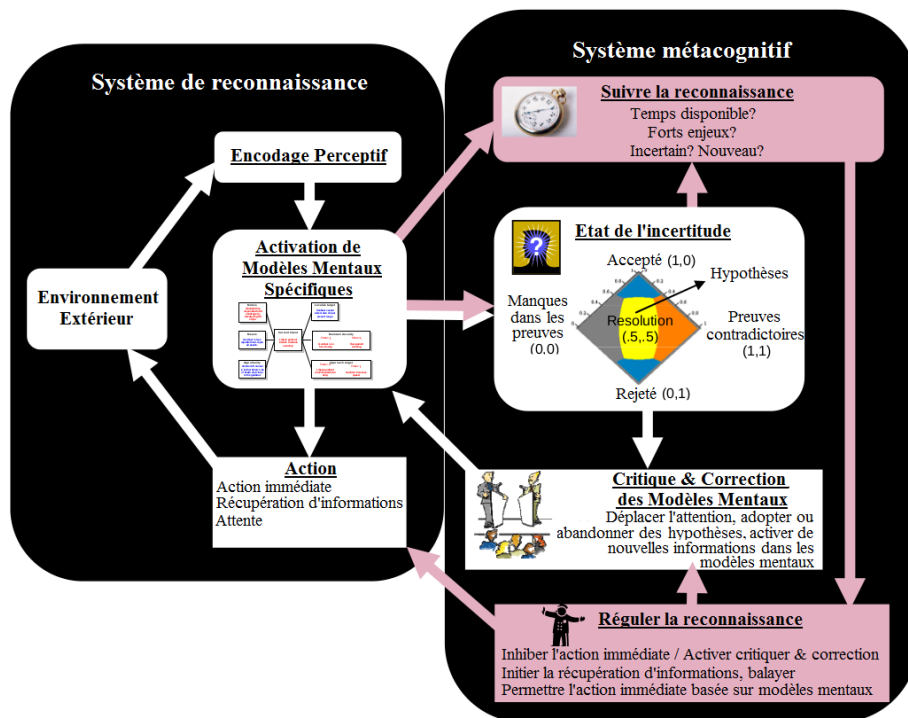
Système de reconnaissance

Système métacognitif

Suivre la reconnaissance
Temps disponible?
Forts enjeux?
Incertain? Nouveau?

Encodage Perceptif

Environnement Extérieur

Activation de Modèles Mentaux Spécifiques

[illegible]

Etat de l'incertitude

Accepté (1,0)

Hypothèses

Manques dans les preuves (0,0)

Resolution (.5,.5)

Preuves contradictoires (1,1)

Rejeté (0,1)

Action
Action immédiate
Récupération d'informations
Attente

Critique & Correction des Modèles Mentaux
Déplacer l'attention, adopter ou abandonner des hypothèses, activer de nouvelles informations dans les modèles mentaux

Réguler la reconnaissance
Inhiber l'action immédiate / Activer critiquer & correction
Initier la récupération d'informations, balayer
Permettre l'action immédiate basée sur modèles mentaux